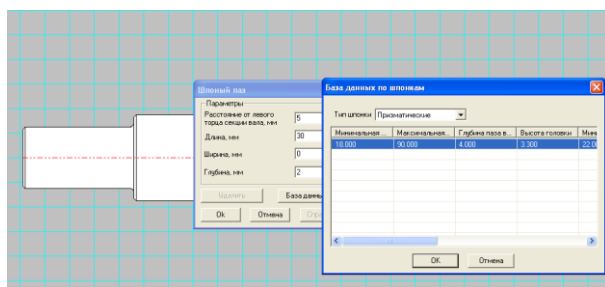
Шпоночный паз

Параметры

Расстояние от левого торца секции вала, мм | 5

Длина, мм | 30

Ширина, мм | 0

Глубина, мм | 2

Удалить | База данных

Ok | Отмена

База данных по шпонкам

Тип шпонки | Призматические

| Минимальная ... | Максимальная ... | Глубина паза в... | Высота головки | Мин |
|---|---|---|---|---|
| 18.000 | 90.000 | 4.000 | 3.300 | 22.0 |

OK | Отмена